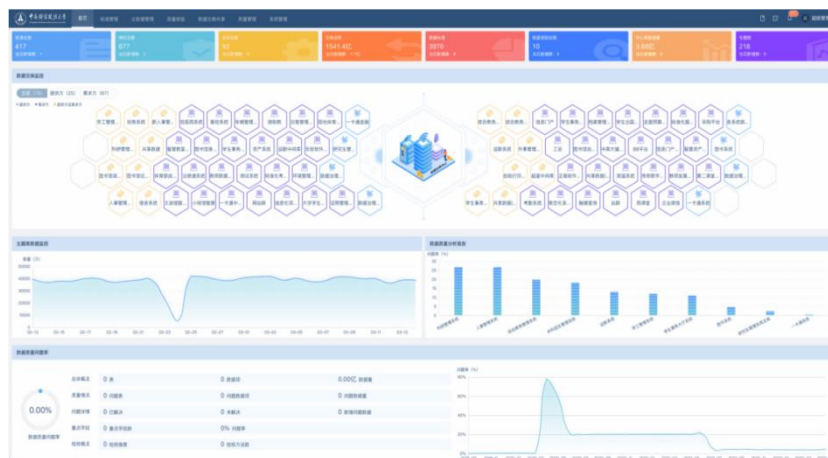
首页

417

677

93

1541.4亿

3970

10

3,986

218

数据交换监控

总量 (73)　提供方 (25)　需求方 (57)

员工管理

财务系统

新人事管理

信息共享

教务系统

科研管理

研究生系统

一卡通系统

人事管理

服务系统

学生事务

门户

迎新系统

数据中心

数据全量监控

数据质量分析报告

数据质量问题率

0.00%

数据质量问题率

0　0　0.00亿

0　0

0　0

0　0%

0　0